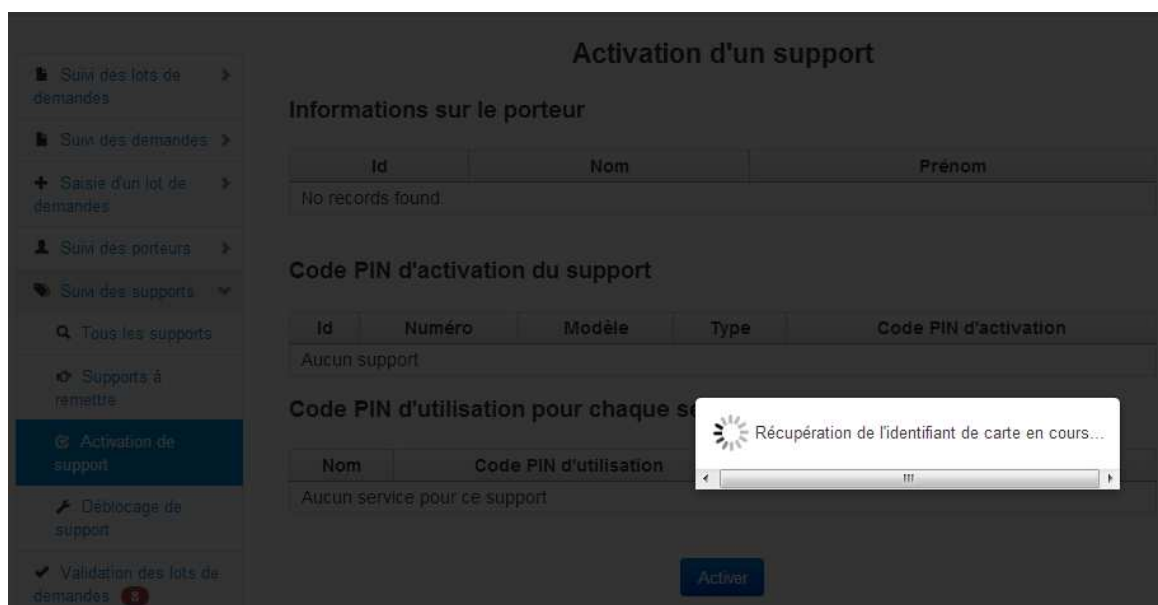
Suivi des lots de demandes
Suivi des demandes
Saisie d'un lot de demandes
Suivi des porteurs
Suivi des supports
Tous les supports
Supports à remettre
Activation de support
Déblocage de support
Validation des lots de demandes 8

Activation d'un support

Informations sur le porteur

| Id | Nom | Prénom |
|---|---|---|
| No records found. | | |

Code PIN d'activation du support

| Id | Numéro | Modèle | Type | Code PIN d'activation |
|---|---|---|---|---|
| Aucun support | | | | |

Code PIN d'utilisation pour chaque s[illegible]

| Nom | Code PIN d'utilisation |
|---|---|
| Aucun service pour ce support | |

Récupération de l'identifiant de carte en cours...

Activer